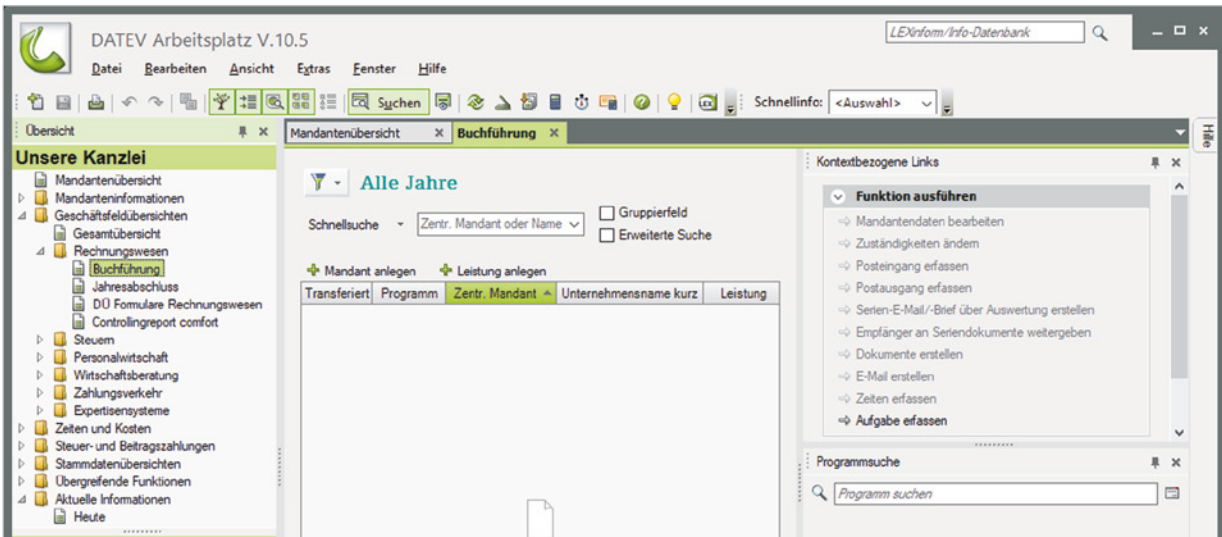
DATEV Arbeitsplatz V.10.5

LEXinform/Info-Datenbank

Datei Bearbeiten Ansicht Extras Fenster Hilfe

Suchen

Schnellinfo: <Auswahl>

Übersicht

Mandantenübersicht | Buchführung

Hilfe

Unsere Kanzlei

Mandantenübersicht
Mandanteninformationen
Geschäftsfeldübersichten
Gesamtübersicht
Rechnungswesen
Buchführung
Jahresabschluss
DÜ Formulare Rechnungswesen
Controllingreport comfort
Steuern
Personalwirtschaft
Wirtschaftsberatung
Zahlungsverkehr
Expertisensysteme
Zeiten und Kosten
Steuer- und Beitragszahlungen
Stammdatenübersichten
Übergreifende Funktionen
Aktuelle Informationen
Heute

Alle Jahre

Schnellsuche
Zentr. Mandant oder Name
Gruppierfeld
Erweiterte Suche

Mandant anlegen
Leistung anlegen

| Transferiert | Programm | Zentr. Mandant | Unternehmensname kurz | Leistung |
|---|---|---|---|---|

Kontextbezogene Links

Funktion ausführen
Mandantendaten bearbeiten
Zuständigkeiten ändern
Posteingang erfassen
Postausgang erfassen
Serien-E-Mail/-Brief über Auswertung erstellen
Empfänger an Seriendokumente weitergeben
Dokumente erstellen
E-Mail erstellen
Zeiten erfassen
Aufgabe erfassen

Programmsuche

Programm suchen